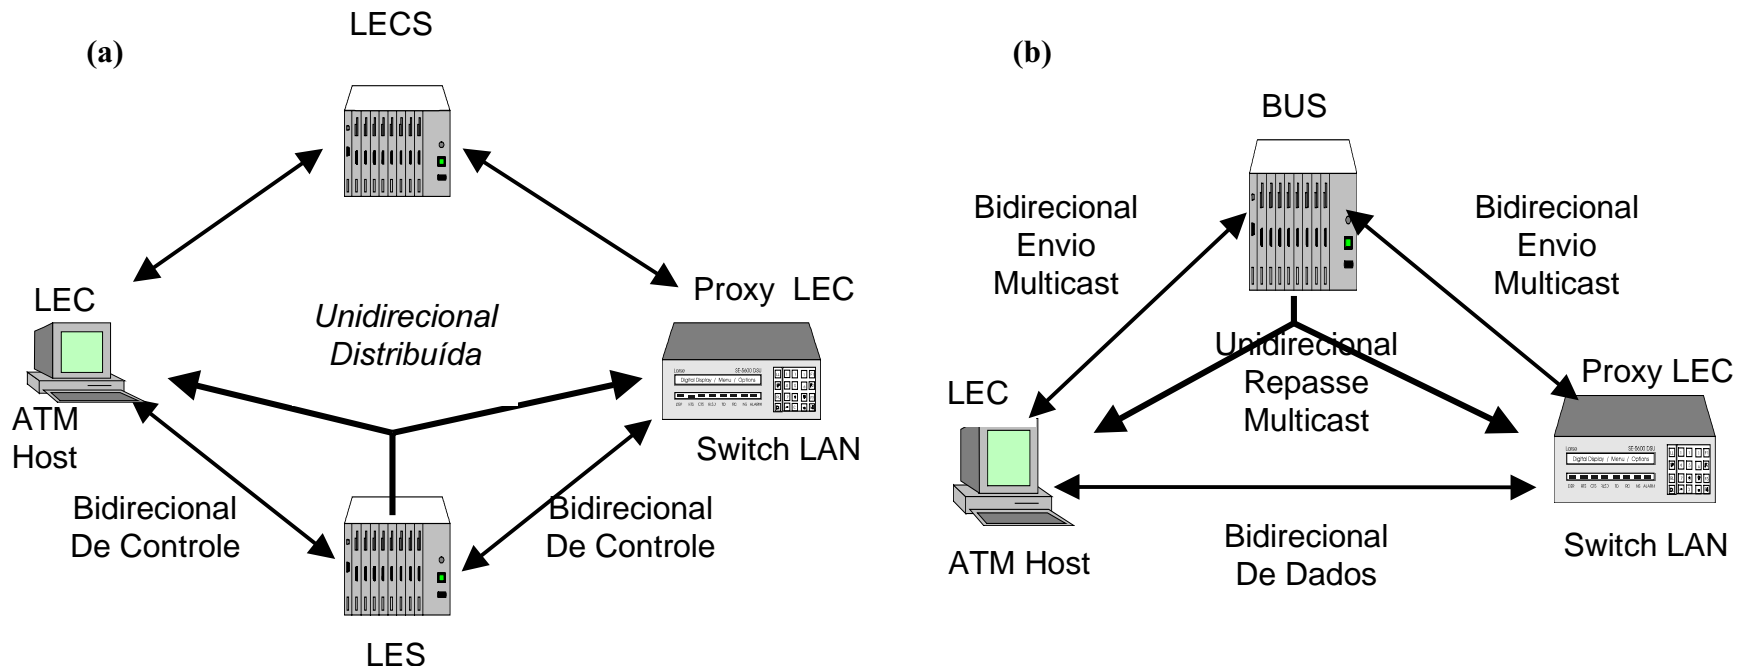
(a)

LECS

LEC

ATM Host

Unidirecional Distribuída

Proxy LEC

Switch LAN

Bidirecional De Controle

Bidirecional De Controle

LES

(b)

BUS

Bidirecional Envio Multicast

Bidirecional Envio Multicast

Unidirecional Repasse Multicast

LEC

ATM Host

Proxy LEC

Switch LAN

Bidirecional De Dados